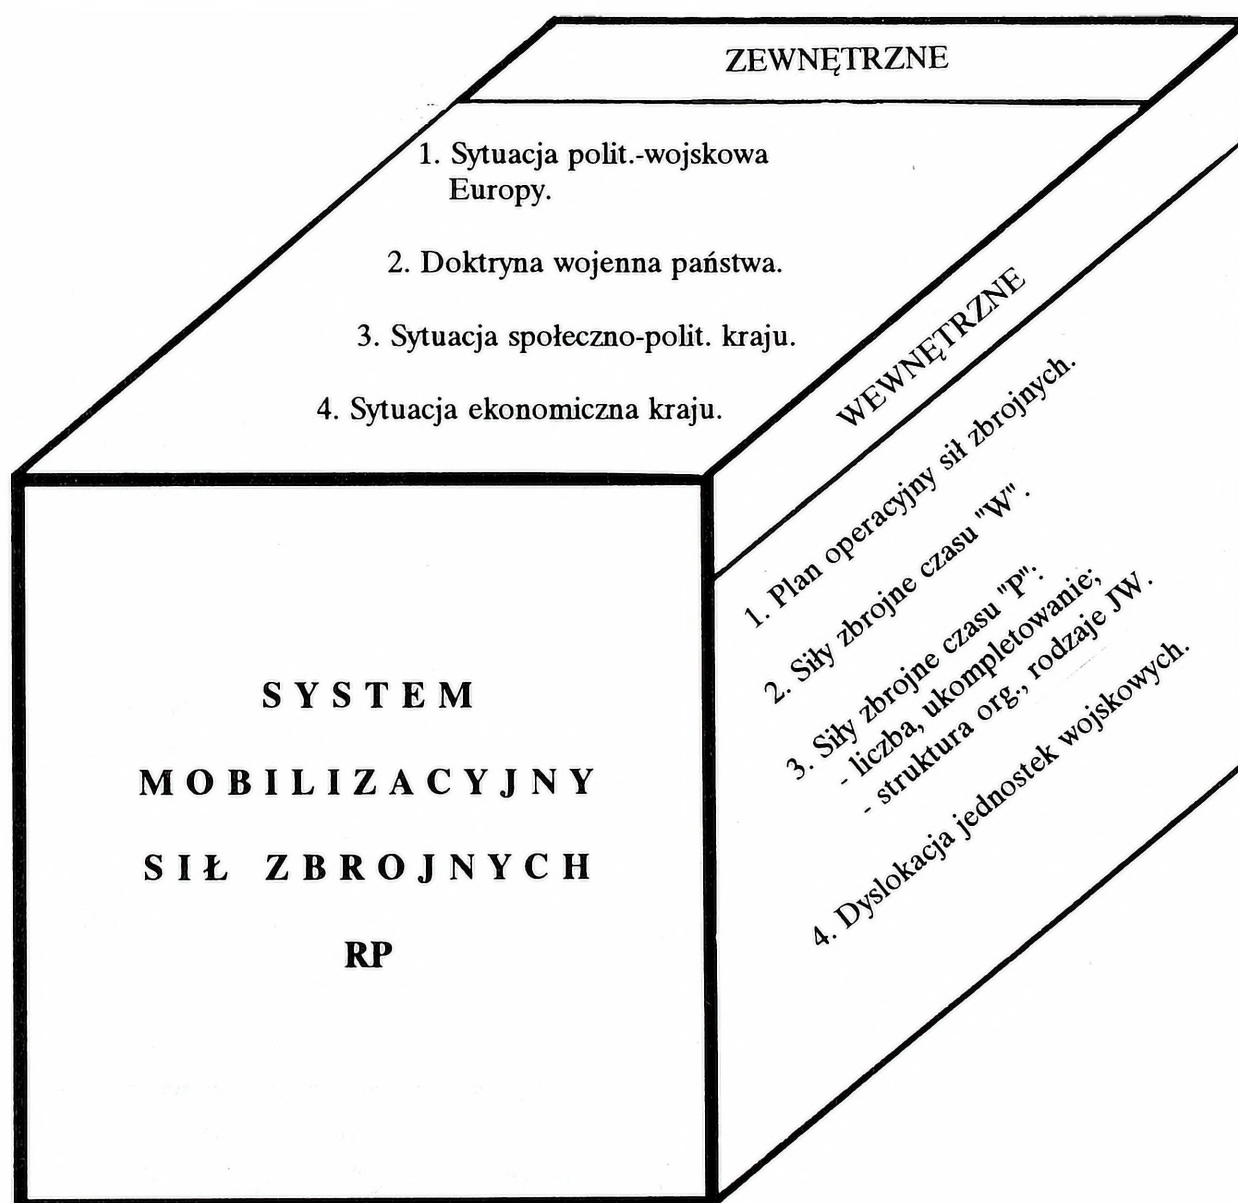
ZEWNĘTRZNE

1. Sytuacja polit.-wojskowa Europy.

2. Doktryna wojenna państwa.

3. Sytuacja społeczno-polit. kraju.

4. Sytuacja ekonomiczna kraju.

WEWNĘTRZNE

1. Plan operacyjny sił zbrojnych.

2. Siły zbrojne czasu "W".

3. Siły zbrojne czasu "P":
- liczba, ukompletowanie;
- struktura org., rodzaje JW.

4. Dyslokacja jednostek wojskowych.

SYSTEM

MOBILIZACYJNY

SIŁ ZBROJNYCH

RP